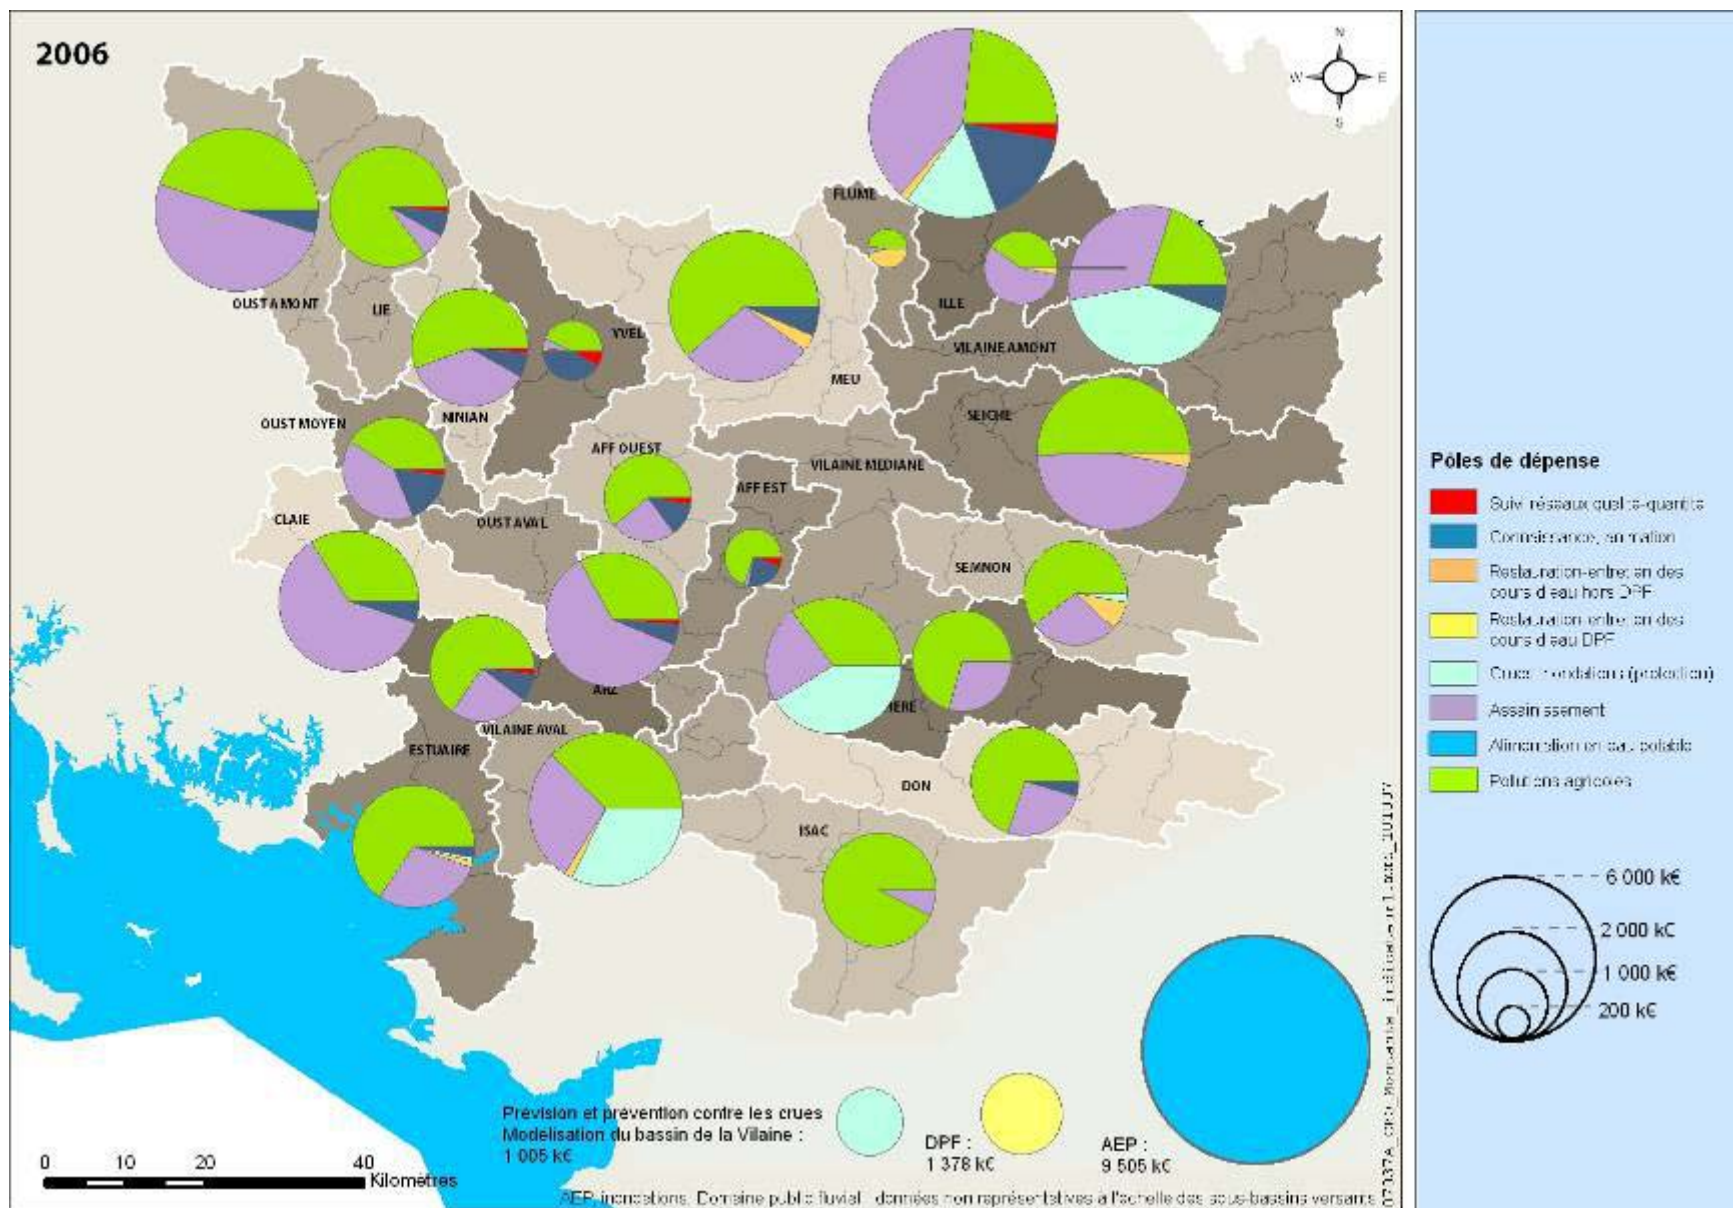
2006

N
W
E
S

FLUME
OUST AMONT
LIE
YVEL
ILLE
VILAINE AMONT
MEU
OUST MOYEN
NINIAN
SEICHE
AFF OUEST
VILAINE MEDIANE
AFF EST
CLAIE
OUST AVAL
SEMNON
ARZ
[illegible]HERE
VILAINE AVAL
ESTUAIRE
DON
ISAC

Pôles de dépense
Suivi réseaux qualité-quantité
Connaissance, animation
Restauration-entretien des cours d'eau hors DPF
Restauration-entretien des cours d'eau DPF
Crues - inondations (protection)
Assainissement
Alimentation en eau potable
Pollutions agricoles

6 000 k€
2 000 k€
1 000 k€
200 k€

Prévision et prévention contre les crues
Modelisation du bassin de la Vilaine :
1 005 k€

DPF :
1 378 k€

AEP :
9 505 k€

0 10 20 40
Kilomètres

AEP, inondations, Domaine public fluvial : données non représentatives à l'échelle des sous-bassins versants

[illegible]